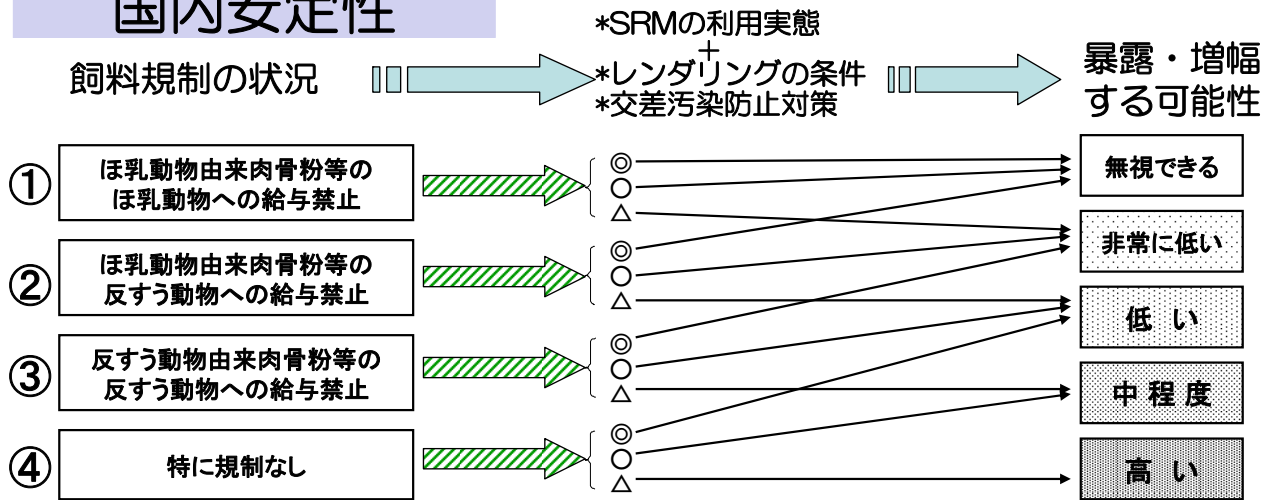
国内安定性

飼料規制の状況

*SRMの利用実態
+
*レンダリングの条件
*交差汚染防止対策

暴露・増幅する可能性

① ほ乳動物由来肉骨粉等のほ乳動物への給与禁止
◎
○
△

② ほ乳動物由来肉骨粉等の反すう動物への給与禁止
◎
○
△

③ 反すう動物由来肉骨粉等の反すう動物への給与禁止
◎
○
△

④ 特に規制なし
◎
○
△

無視できる
非常に低い
低 い
中 程 度
高 い